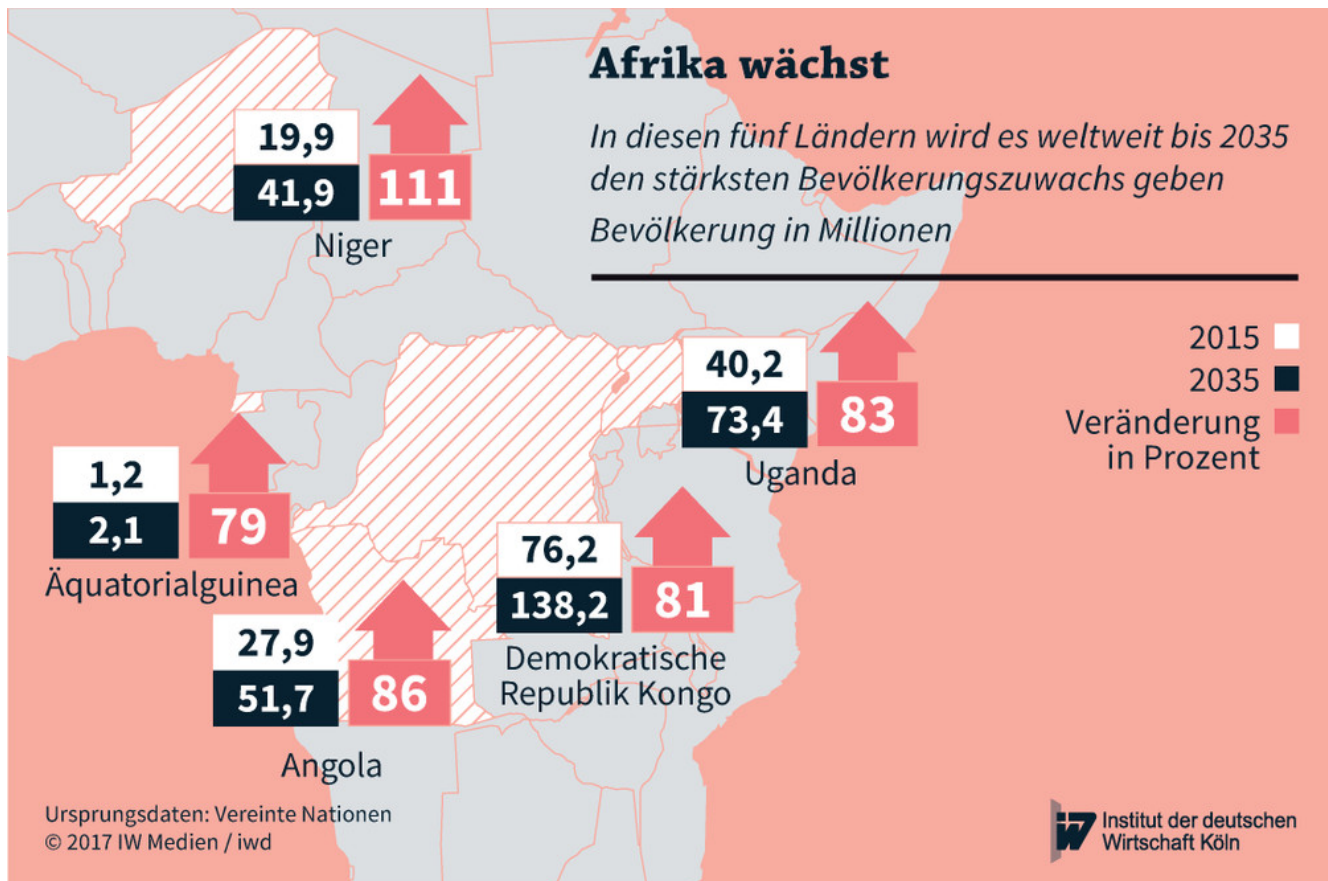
Afrika wächst

In diesen fünf Ländern wird es weltweit bis 2035 den stärksten Bevölkerungszuwachs geben

Bevölkerung in Millionen

2015
2035
Veränderung in Prozent

19,9
41,9
111
Niger

40,2
73,4
83
Uganda

1,2
2,1
79
Äquatorialguinea

76,2
138,2
81
Demokratische Republik Kongo

27,9
51,7
86
Angola

Ursprungsdaten: Vereinte Nationen
© 2017 IW Medien / iwd

Institut der deutschen Wirtschaft Köln